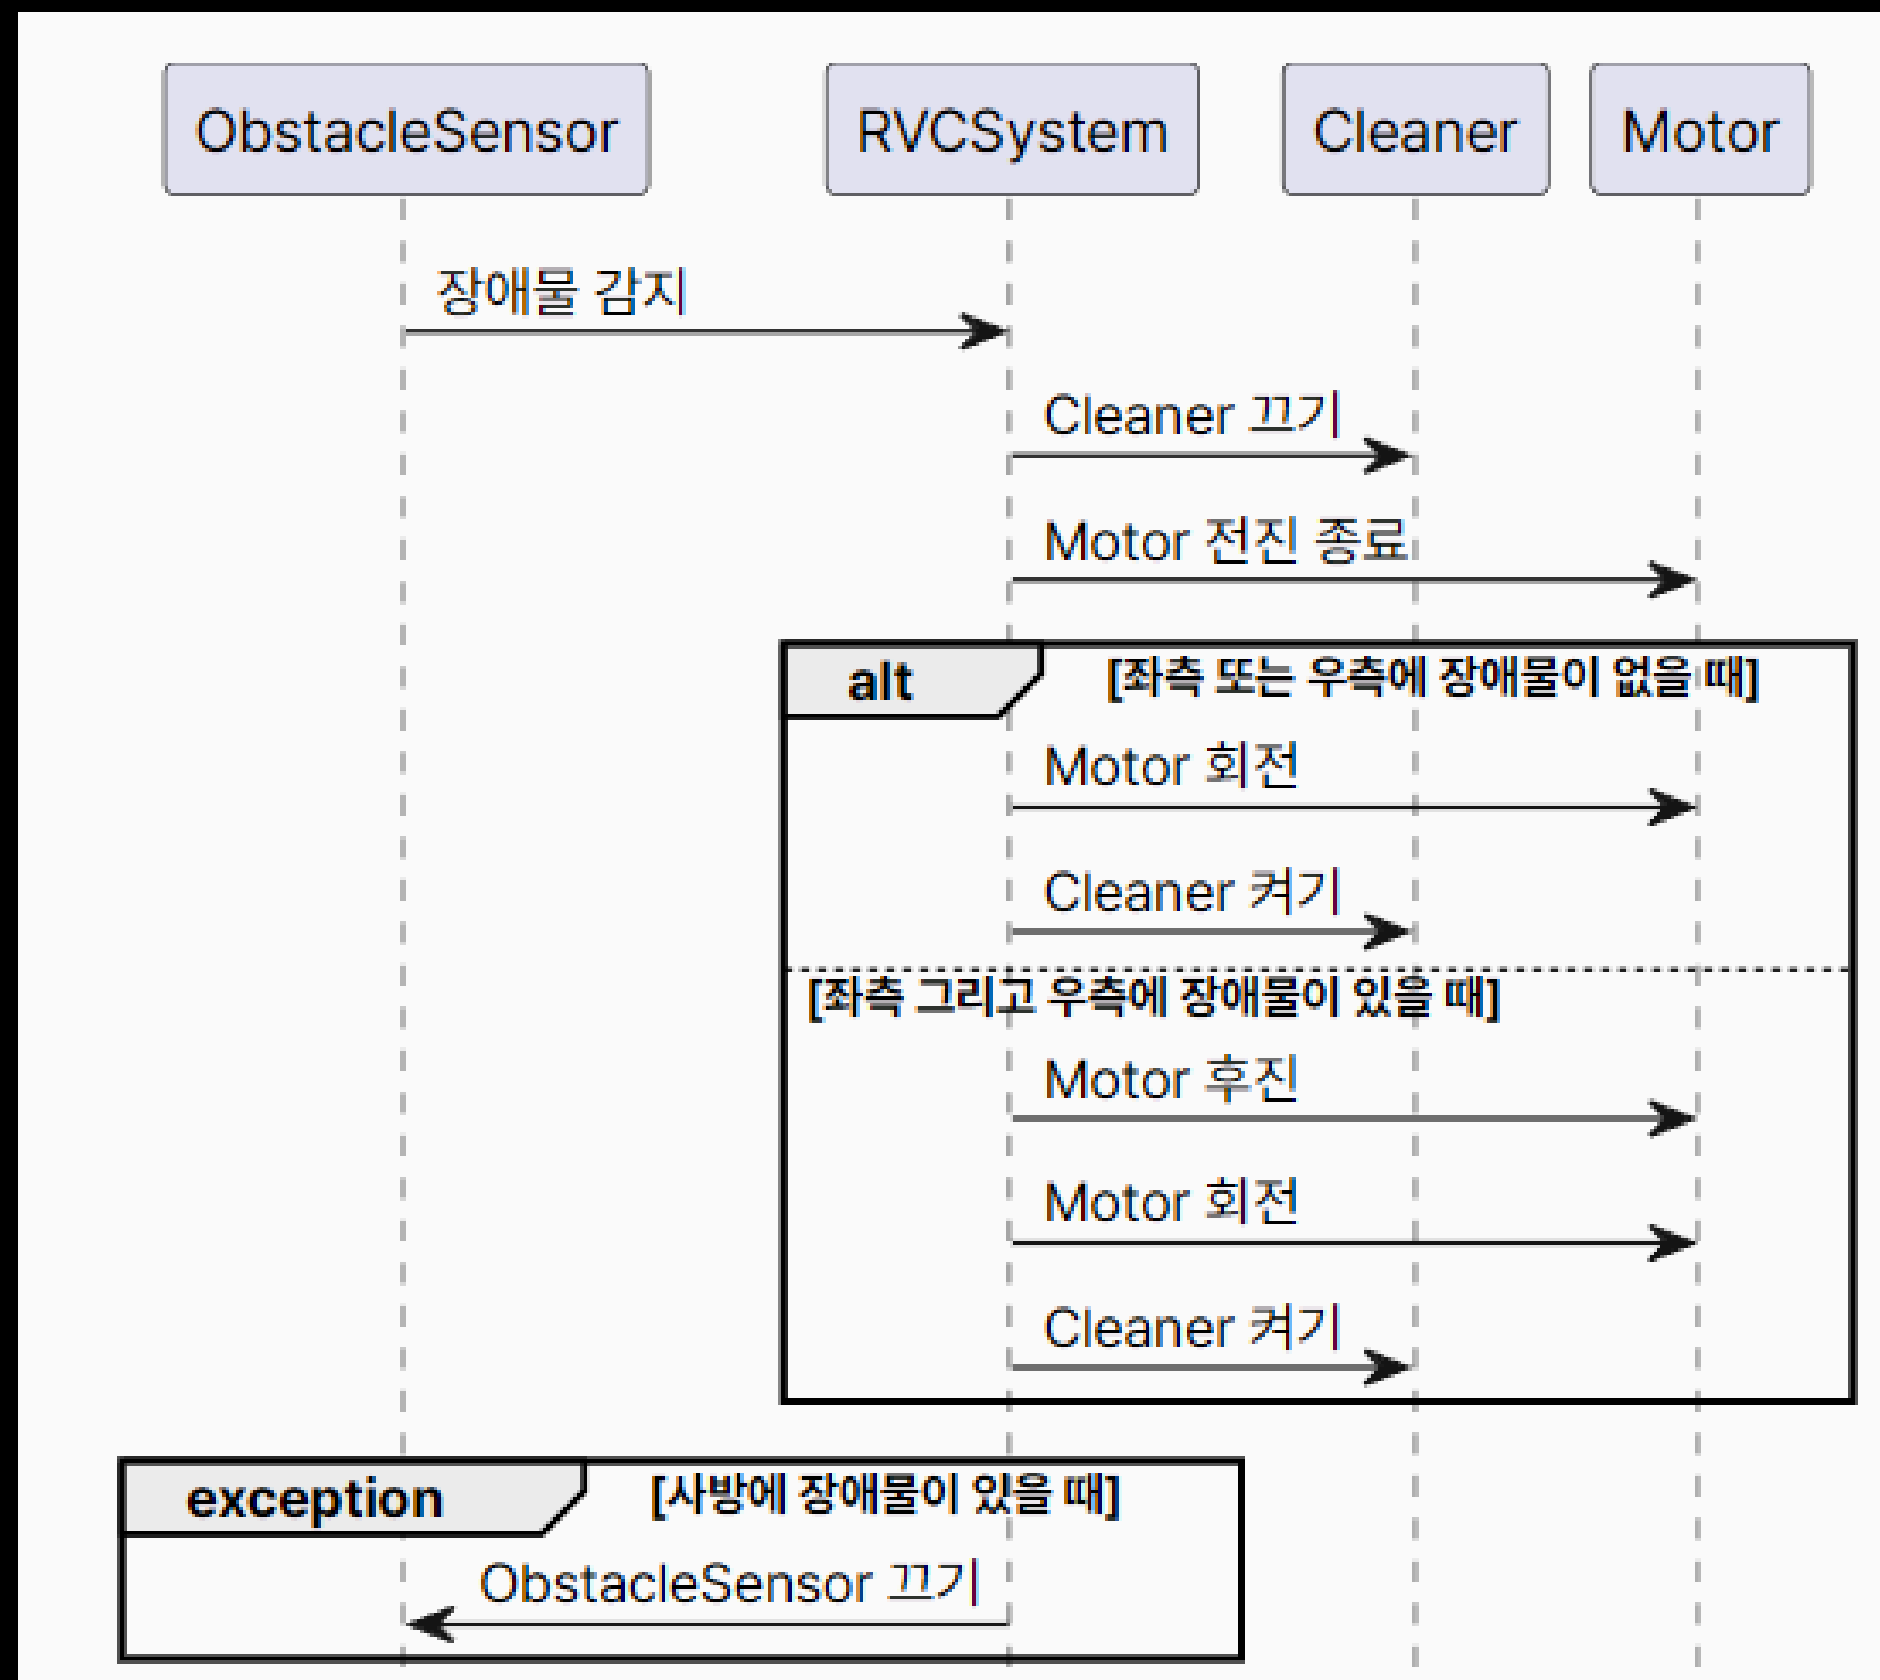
ObstacleSensor
RVCSystem
Cleaner
Motor

장애물 감지

Cleaner 끄기

Motor 전진 종료

alt
[좌측 또는 우측에 장애물이 없을 때]

Motor 회전

Cleaner 켜기

[좌측 그리고 우측에 장애물이 있을 때]

Motor 후진

Motor 회전

Cleaner 켜기

exception
[사방에 장애물이 있을 때]

ObstacleSensor 끄기